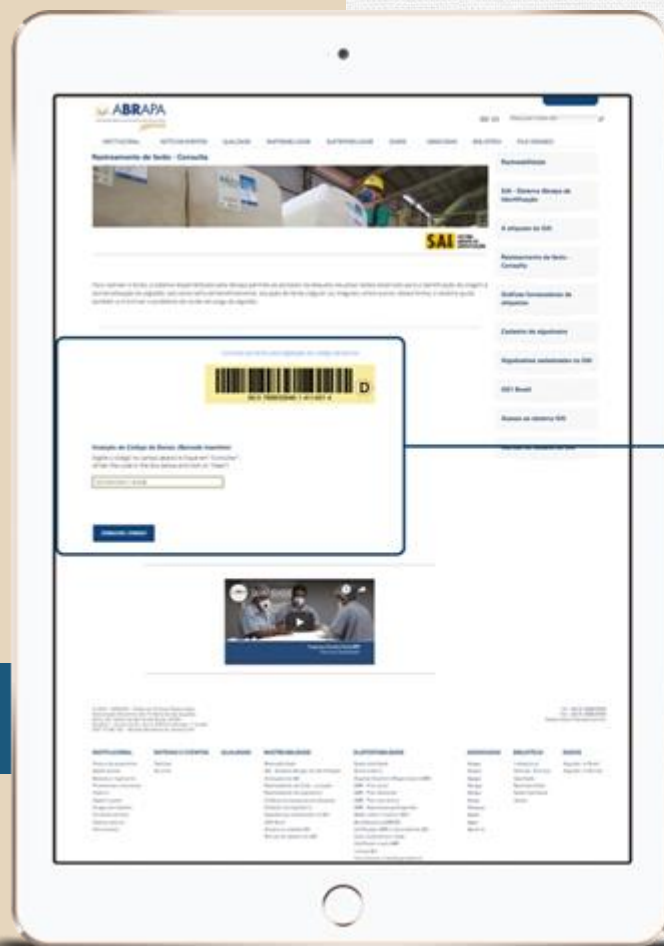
ABRAPA

Rastreamento de fardo - Consulta

SAI

Rastreabilidade

SAI - Sistema Abrapa de Identificação

A etiqueta do SAI

Rastreamento de fardo - Consulta

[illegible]

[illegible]

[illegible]

SBS Brasil

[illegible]

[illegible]

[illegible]

D

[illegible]

Inserção do Código de Barras

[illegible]

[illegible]

INSTITUCIONAL

QUALIDADE

RASTREABILIDADE

SUSTENTABILIDADE

BIBLIOTECA